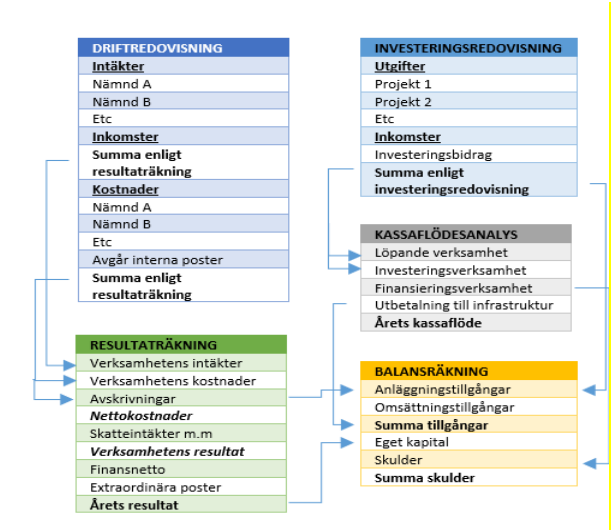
| DRIFTREDOVISNING |
|---|
| Intäkter |
| Nämnd A |
| Nämnd B |
| Etc |
| Inkomster |
| Summa enligt resultaträkning |
| Kostnader |
| Nämnd A |
| Nämnd B |
| Etc |
| Avgår interna poster |
| Summa enligt resultaträkning |

| INVESTERINGSREDOVISNING |
|---|
| Utgifter |
| Projekt 1 |
| Projekt 2 |
| Etc |
| Inkomster |
| Investeringsbidrag |
| Summa enligt investeringsredovisning |

| KASSAFLÖDESANALYS |
|---|
| Löpande verksamhet |
| Investeringsverksamhet |
| Finansieringsverksamhet |
| Utbetalning till infrastruktur |
| Årets kassaflöde |

| RESULTATRÄKNING |
|---|
| Verksamhetens intäkter |
| Verksamhetens kostnader |
| Avskrivningar |
| Nettokostnader |
| Skatteintäkter m.m |
| Verksamhetens resultat |
| Finansnetto |
| Extraordinära poster |
| Årets resultat |

| BALANSRÄKNING |
|---|
| Anläggningstillgångar |
| Omsättningstillgångar |
| Summa tillgångar |
| Eget kapital |
| Skulder |
| Summa skulder |